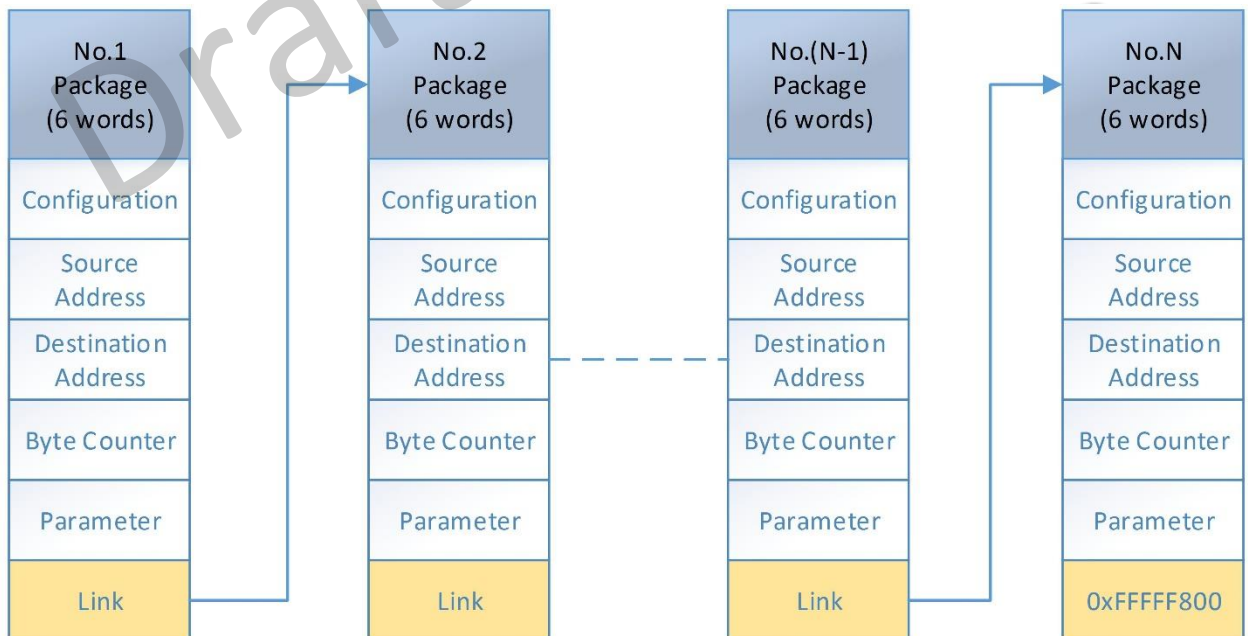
Draft

No.1
Package
(6 words)

Configuration

Source
Address

Destination
Address

Byte Counter

Parameter

Link

No.2
Package
(6 words)

Configuration

Source
Address

Destination
Address

Byte Counter

Parameter

Link

No.(N-1)
Package
(6 words)

Configuration

Source
Address

Destination
Address

Byte Counter

Parameter

Link

No.N
Package
(6 words)

Configuration

Source
Address

Destination
Address

Byte Counter

Parameter

0xFFFFF800